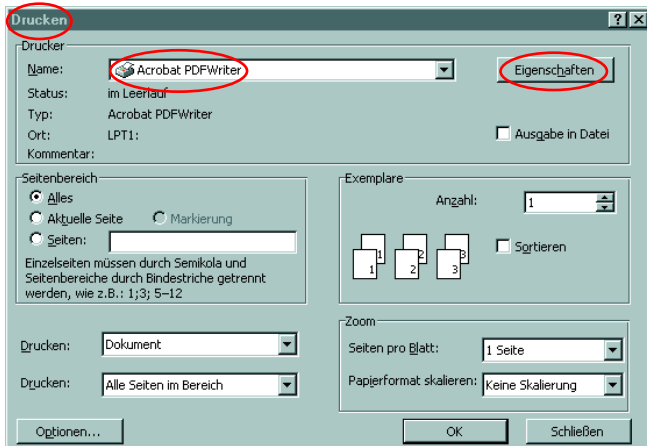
Drucken

?

X

Drucker

Name: Acrobat PDFWriter

Eigenschaften

Status: im Leerlauf

Typ: Acrobat PDFWriter

Ort: LPT1:

Ausgabe in Datei

Kommentar:

Seitenbereich

Alles

Aktuelle Seite

Markierung

Seiten:

Einzelseiten müssen durch Semikola und Seitenbereiche durch Bindestriche getrennt werden, wie z.B.: 1;3; 5–12

Exemplare

Anzahl: 1

1 1 2 2 3 3

Sortieren

Drucken: Dokument

Drucken: Alle Seiten im Bereich

Zoom

Seiten pro Blatt: 1 Seite

Papierformat skalieren: Keine Skalierung

Optionen...

OK

Schließen